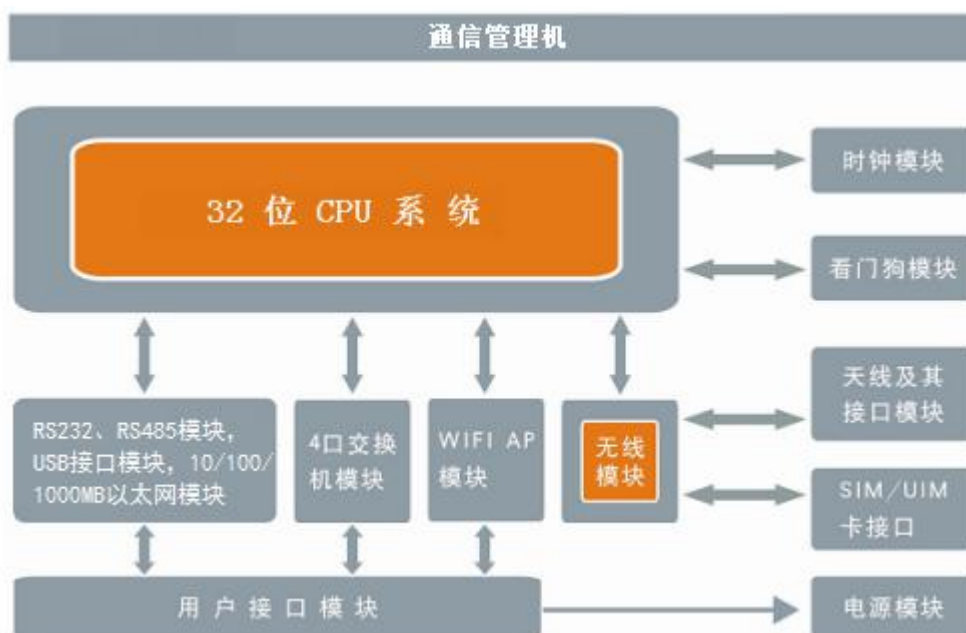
通信管理机

32 位 CPU 系 统

时钟模块

看门狗模块

RS232、RS485模块，USB接口模块，10/100/1000MB以太网模块

4口交换机模块

WIFI AP 模块

无线模块

天线及其接口模块

SIM/UIM 卡接口

用 户 接 口 模 块

电源模块